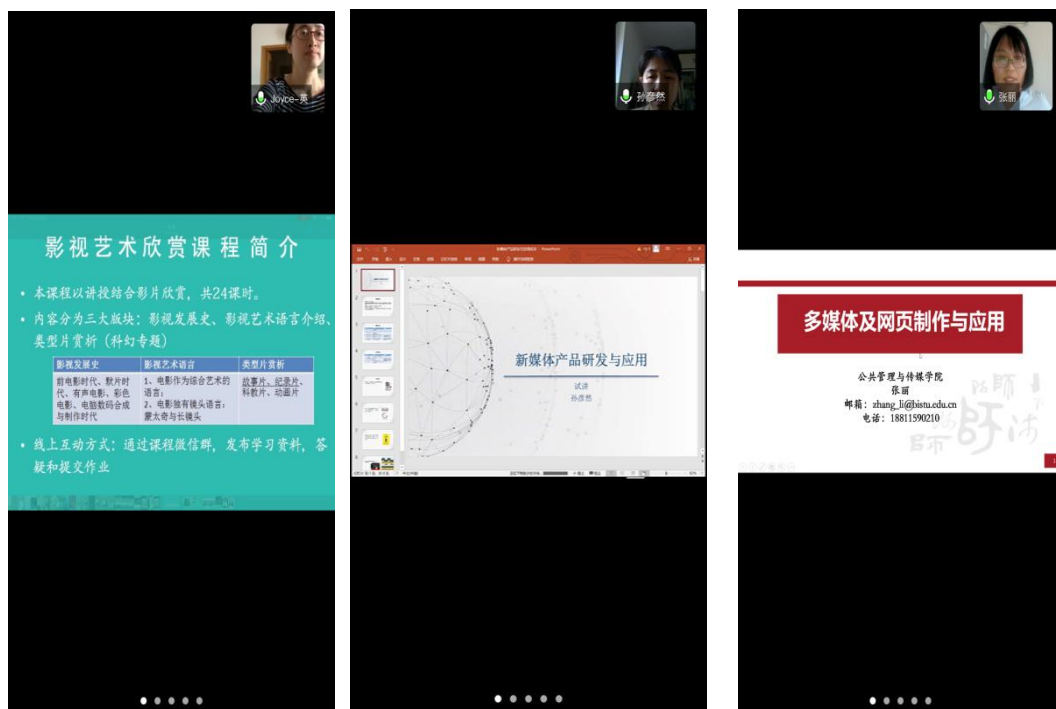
Joyce-英

影视艺术欣赏课程简介

• 本课程以讲授结合影片欣赏，共24课时。

• 内容分为三大板块：影视发展史、影视艺术语言介绍、类型片赏析（科幻专题）

| 影视发展史 | 影视艺术语言 | 类型片赏析 |
|---|---|---|
| 前电影时代、默片时代、有声电影、彩色电影、电脑数码合成与制作时代 | 1、电影作为综合艺术的语言；2、电影独有镜头语言：蒙太奇与长镜头 | 故事片、纪录片、科教片、动画片 |

• 线上互动方式：通过课程微信群，发布学习资料，答疑和提交作业

孙彦然

新媒体产品研发与应用

试讲

孙彦然

张丽

多媒体及网页制作与应用

公共管理与传媒学院

张丽

邮箱：zhang_li@bistu.edu.cn

电话：18811590210